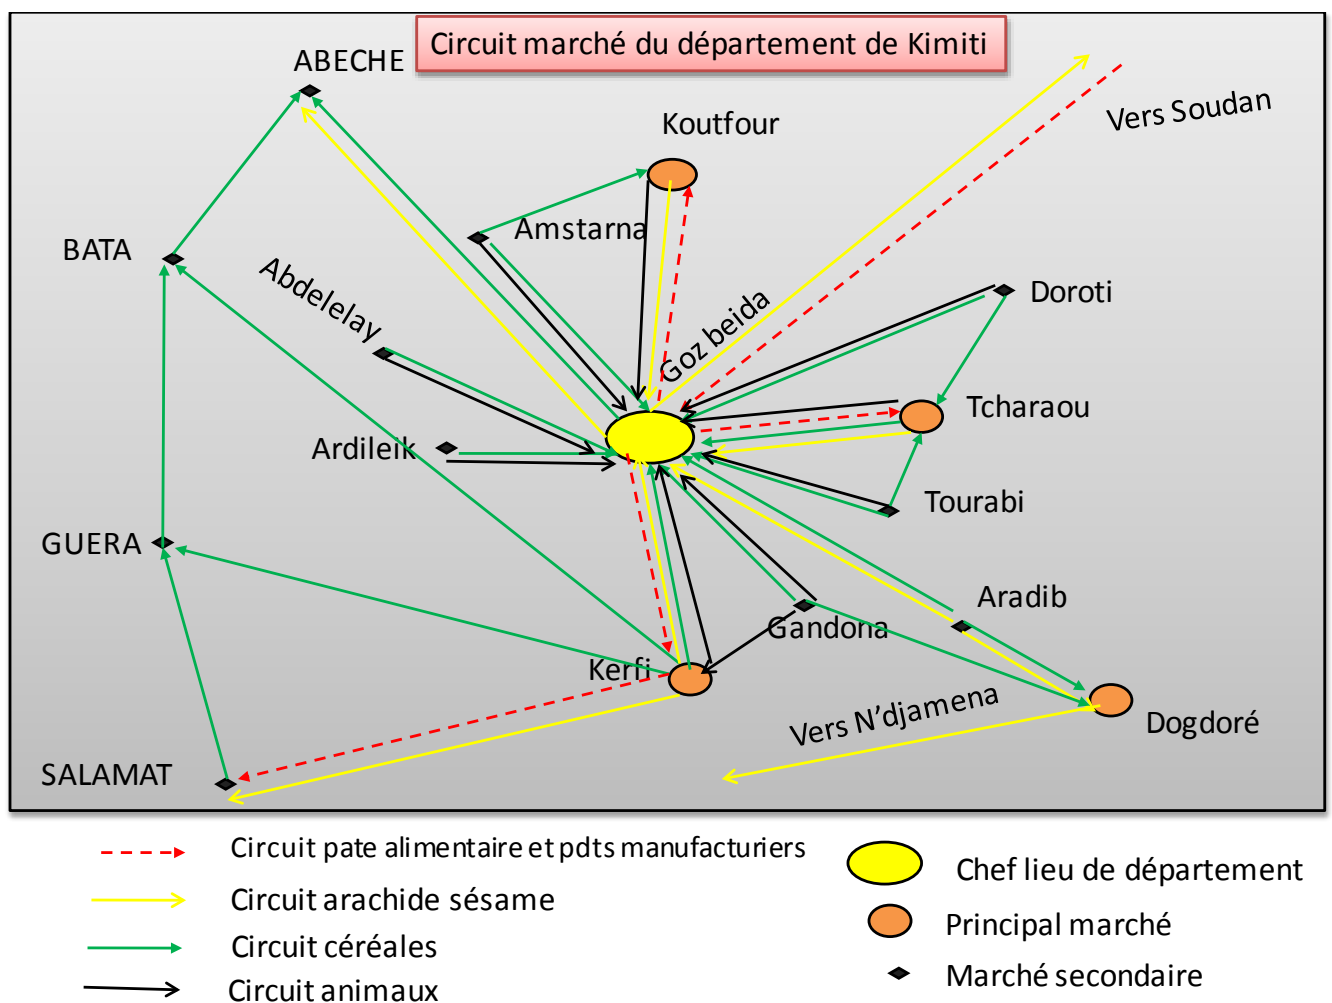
Circuit marché du département de Kimiti

ABECHE

Koutfour

Vers Soudan

BATA

Amstarna

Abdelelay

Goz beida

Doroti

Tcharaou

Ardileik

Tourabi

GUERA

Aradib

Gandona

Kerfi

Dogdoré

Vers N'djamena

SALAMAT

Circuit pate alimentaire et pdts manufacturiers

Circuit arachide sésame

Circuit céréales

Circuit animaux

Chef lieu de département

Principal marché

Marché secondaire